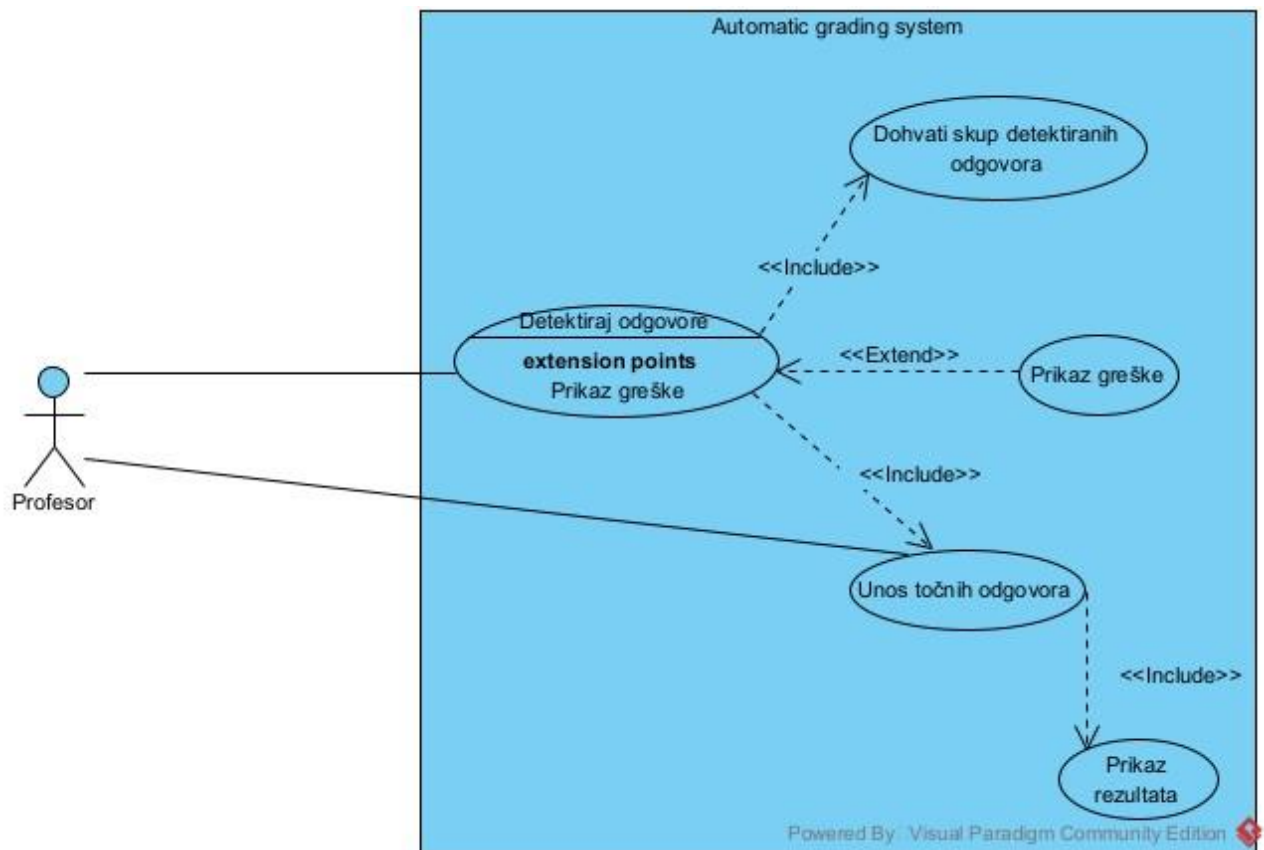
Automatic grading system

Dohvati skup detektiranih odgovora

<<Include>>

Detektiraj odgovore

**extension points**

Prikaz greške

<<Extend>>

Prikaz greške

Profesor

<<Include>>

Unos točnih odgovora

<<Include>>

Prikaz rezultata

Powered By: Visual Paradigm Community Edition